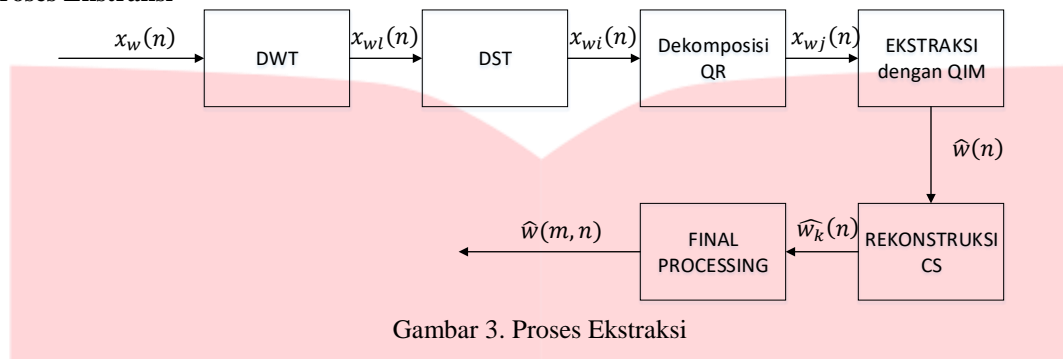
Proses Ekstraksi

$x_w(n)$

DWT

$x_{wl}(n)$

DST

$x_{wi}(n)$

Dekomposisi QR

$x_{wj}(n)$

EKSTRAKSI dengan QIM

$\widehat{w}(n)$

REKONSTRUKSI CS

$\widehat{w_k}(n)$

FINAL PROCESSING

$\widehat{w}(m,n)$

Gambar 3. Proses Ekstraksi